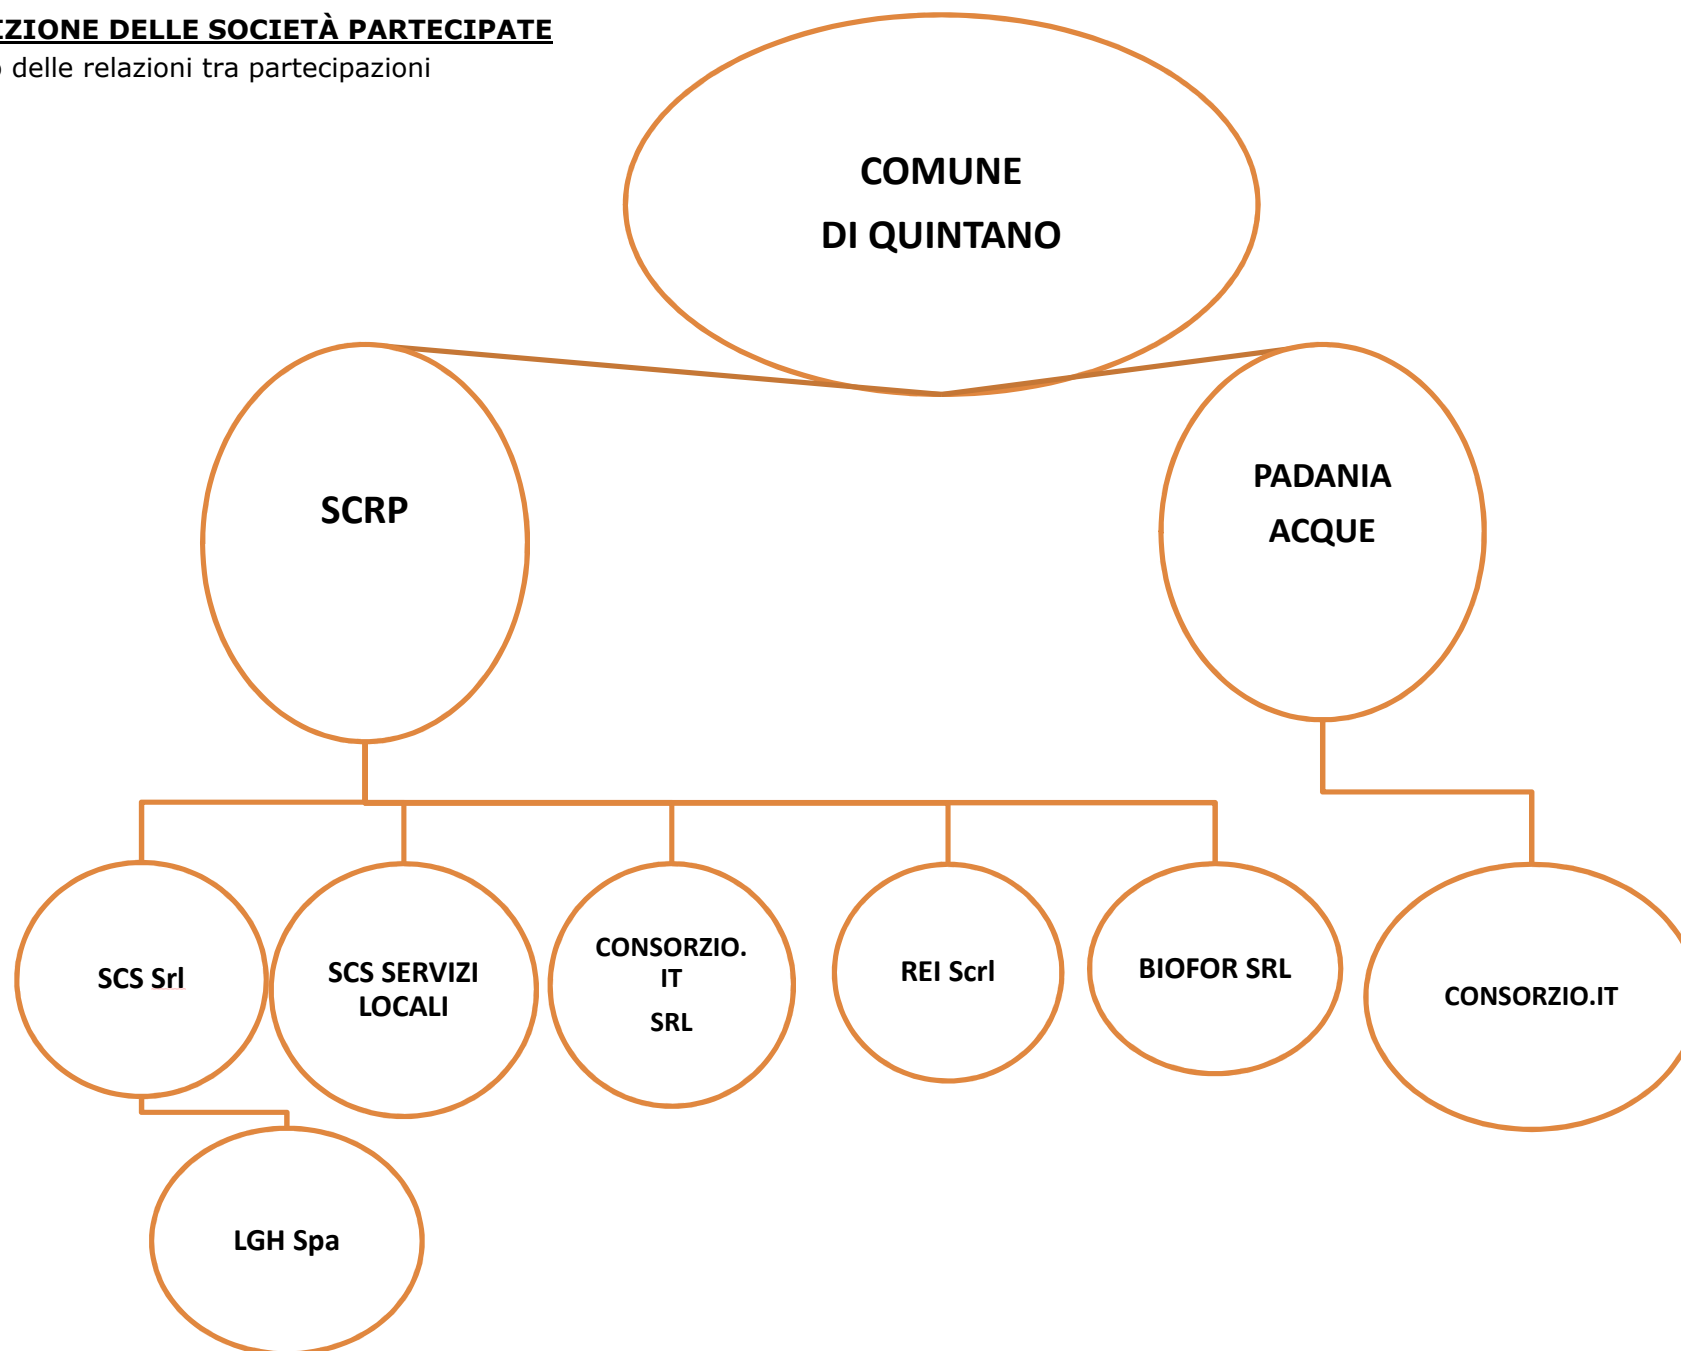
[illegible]ZIONE DELLE SOCIETÀ PARTECIPATE
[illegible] delle relazioni tra partecipazioni

COMUNE
DI QUINTANO

SCRP

PADANIA
ACQUE

SCS Srl

SCS SERVIZI LOCALI

CONSORZIO.
IT
SRL

REI Scrl

BIOFOR SRL

CONSORZIO.IT

LGH Spa